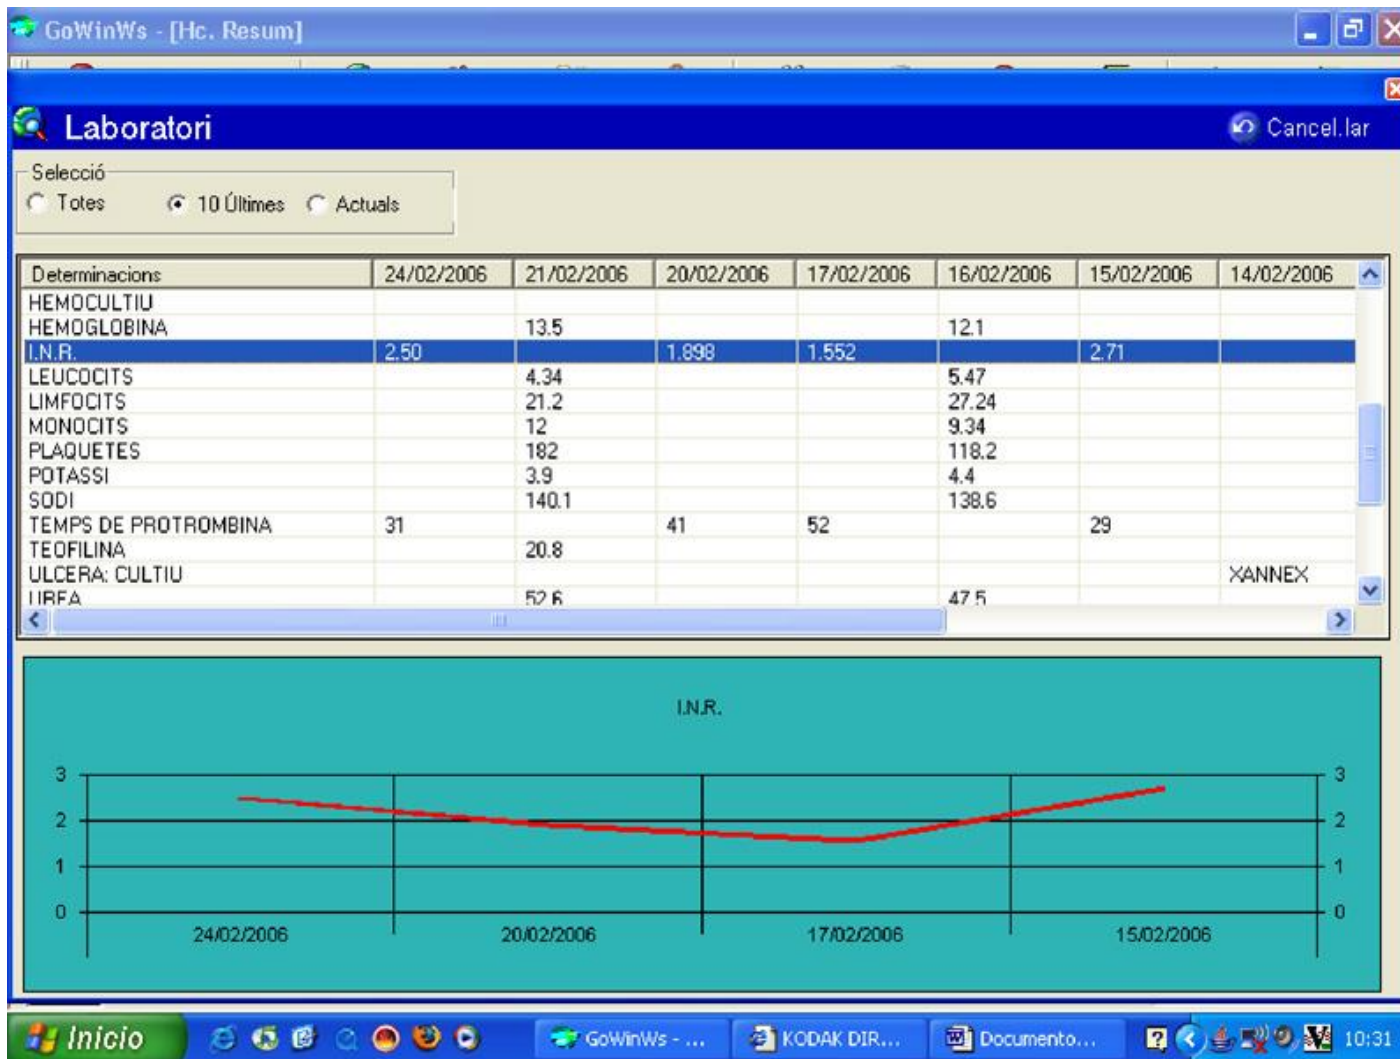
GoWinWs - [Hc. Resum]

Laboratori

Cancel.lar

Selecció

Totes 10 Últimes Actuals

| Determinacions | 24/02/2006 | 21/02/2006 | 20/02/2006 | 17/02/2006 | 16/02/2006 | 15/02/2006 | 14/02/2006 |
|---|---|---|---|---|---|---|---|
| HEMOCULTIU | | | | | | | |
| HEMOGLOBINA | | 13.5 | | | 12.1 | | |
| I.N.R. | 2.50 | | 1.898 | 1.552 | | 2.71 | |
| LEUCOCITS | | 4.34 | | | 5.47 | | |
| LIMFOCITS | | 21.2 | | | 27.24 | | |
| MONOCITS | | 12 | | | 9.34 | | |
| PLAQUETES | | 182 | | | 118.2 | | |
| POTASSI | | 3.9 | | | 4.4 | | |
| SODI | | 140.1 | | | 138.6 | | |
| TEMPS DE PROTROMBINA | 31 | | 41 | 52 | | 29 | |
| TEOFILINA | | 20.8 | | | | | |
| ULCERA: CULTIU | | | | | | | XANNEX |
| UREA | | 52.6 | | | 47.5 | | |

I.N.R.

3
2
1
0

3
2
1
0

24/02/2006
20/02/2006
17/02/2006
15/02/2006

Inicio

GoWinWs - ...

KODAK DIR...

Documento...

10:31